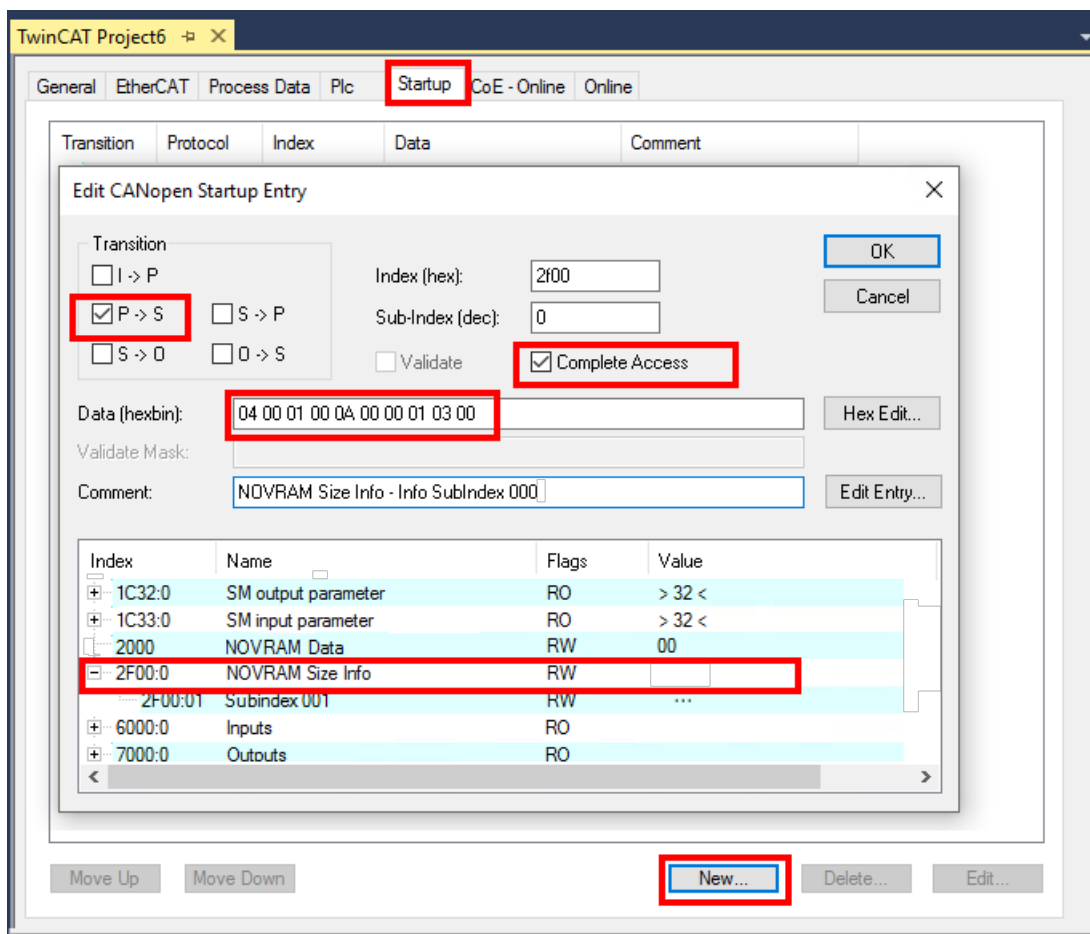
TwinCAT Project6 ⊣ ✕

General EtherCAT Process Data Plc Startup CoE - Online Online

| Transition | Protocol | Index | Data | Comment |
|---|---|---|---|---|

Edit CANopen Startup Entry ✕

Transition
I -> P
P -> S
S -> P
S -> O
O -> S

Index (hex): 2f00
Sub-Index (dec): 0
Validate
Complete Access

OK
Cancel

Data (hexbin): 04 00 01 00 0A 00 00 01 03 00
Hex Edit...
Validate Mask:
Comment: NOVRAM Size Info - Info SubIndex 000
Edit Entry...

| Index | Name | Flags | Value |
|---|---|---|---|
| 1C32:0 | SM output parameter | RO | > 32 < |
| 1C33:0 | SM input parameter | RO | > 32 < |
| 2000 | NOVRAM Data | RW | 00 |
| 2F00:0 | NOVRAM Size Info | RW | |
| 2F00:01 | Subindex 001 | RW | ... |
| 6000:0 | Inputs | RO | |
| 7000:0 | Outputs | RO | |

Move Up Move Down New... Delete... Edit...